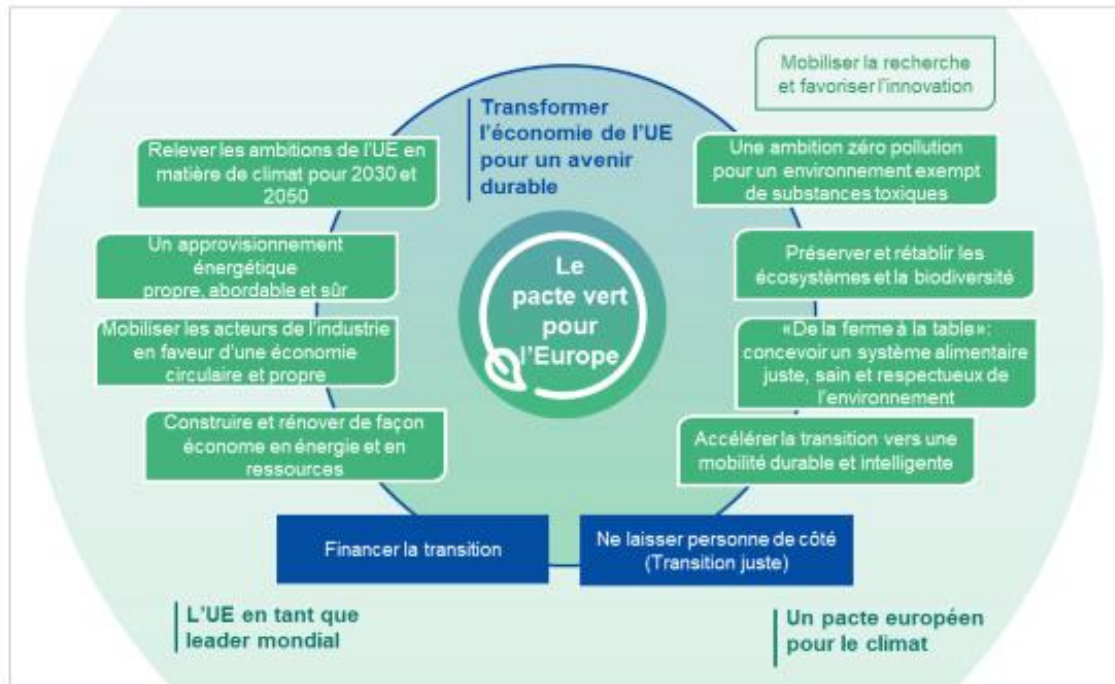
Mobiliser la recherche et favoriser l'innovation

Transformer l'économie de l'UE pour un avenir durable

Relever les ambitions de l'UE en matière de climat pour 2030 et 2050

Une ambition zéro pollution pour un environnement exempt de substances toxiques

Un approvisionnement énergétique propre, abordable et sûr

Préserver et rétablir les écosystèmes et la biodiversité

Le pacte vert pour l'Europe

Mobiliser les acteurs de l'industrie en faveur d'une économie circulaire et propre

«De la ferme à la table»: concevoir un système alimentaire juste, sain et respectueux de l'environnement

Construire et rénover de façon économe en énergie et en ressources

Accélérer la transition vers une mobilité durable et intelligente

Financer la transition

Ne laisser personne de côté (Transition juste)

L'UE en tant que leader mondial

Un pacte européen pour le climat